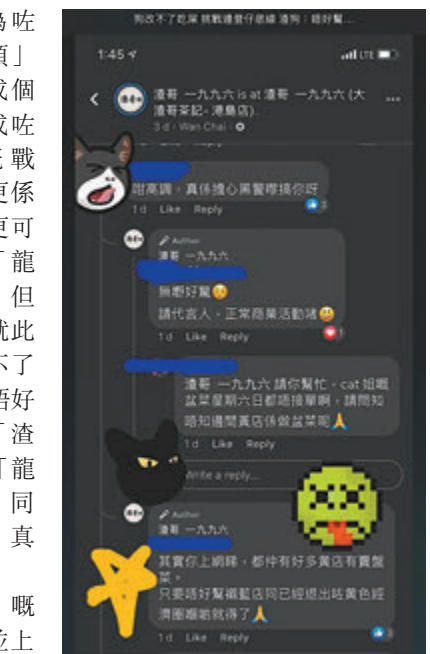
為咗
頭」
成個
成咗
忌戰
更係
更可
「龍
但
就此
不了
唔好
「渣
「龍
同
真

嘅
並上

狗改不了吃屎 挑戰連鎖仔底線 渣哥：唔好幫...

1:45

渣哥 一九九六 is at 渣哥 一九九六 (大渣哥茶記 - 港島店).
3 d · Wan Chai ·

咁高調，真係擔心黑警嚟搞你呀
1d Like Reply

Author
渣哥 一九九六
無嘢好驚
請代言人，正常商業活動啫
1d Like Reply

渣哥 一九九六 請你幫忙，cat 姐嘅盆菜星期六日都唔接單啊，請問知唔知邊間黃店係做盆菜呢
1d Like Reply

Write a reply...

Author
渣哥 一九九六
其實你上網睇，都仲有好多黃店有賣盆菜。
只要唔好幫襯藍店同已經退出咗黃色經濟圈嗰啲就得了
1d Like Reply